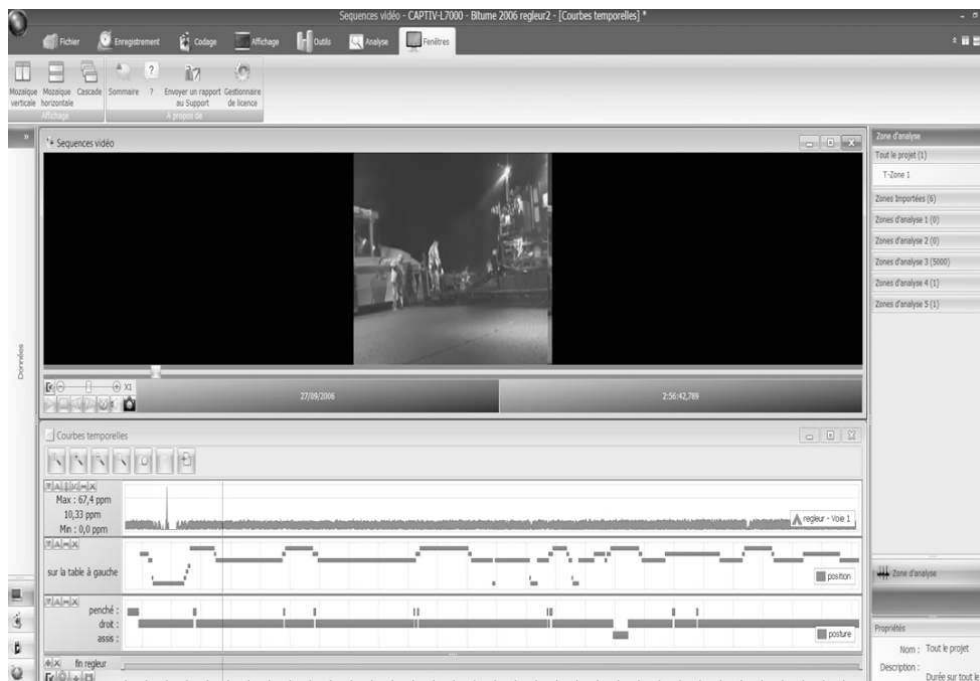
Sequences vidéo - CAPTIV-L7000 - Bitume 2006 regleur2 - [Courbes temporelles] *

Fichier
Enregistrement
Codage
Affichage
Outils
Analyse
Fenêtres

Mozaïque verticale
Mozaïque horizontale
Cascade
Affichage
Sommaire
?
Envoyer un rapport au Support
Gestionnaire de licence
A propos de

Sequences vidéo

X1
27/09/2006
2:56:42,789

Données

Courbes temporelles

Max : 67,4 ppm
10,33 ppm
Min : 0,0 ppm
regleur - Voie 1

sur la table à gauche
position

penché :
droit :
assis :
posture

fin regleur

Zone d'analyse
Tout le projet (1)
T-Zone 1
Zones Importées (6)
Zones d'analyse 1 (0)
Zones d'analyse 2 (0)
Zones d'analyse 3 (5000)
Zones d'analyse 4 (1)
Zones d'analyse 5 (1)

Zone d'analyse

Propriétés
Nom : Tout le projet
Description :
Durée sur tout le